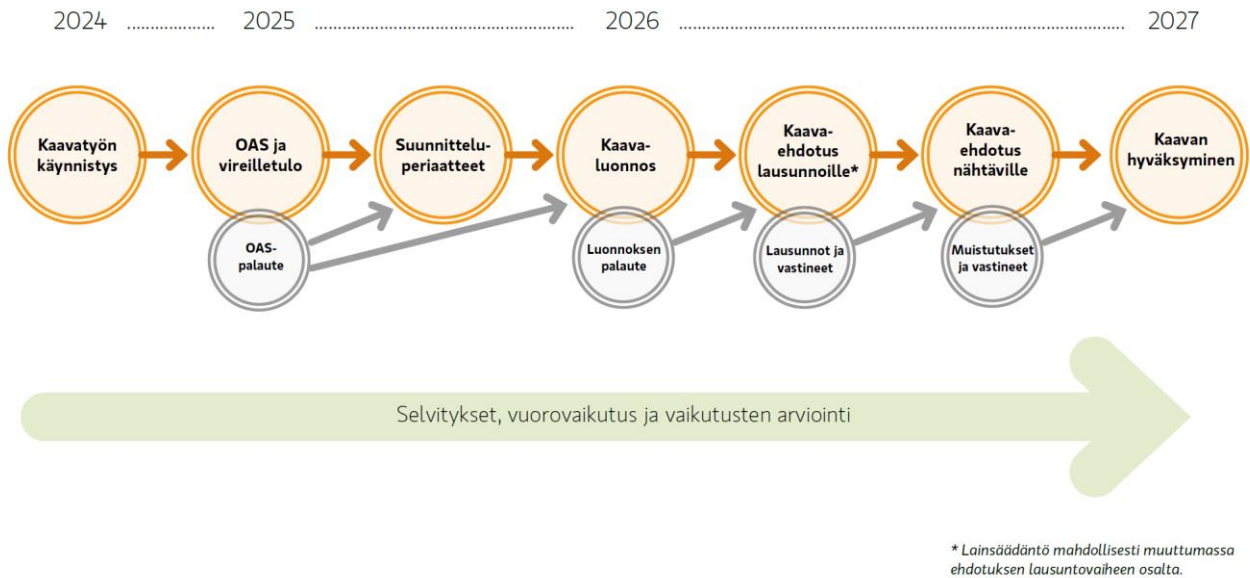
2024 2025 2026 2027

Kaavatyön käynnistys

OAS ja vireilletulo

Suunnitteluperiaatteet

Kaava-luonnos

Kaava-ehdotus lausunnoille*

Kaava-ehdotus nähtäville

Kaavan hyväksyminen

OAS-palaute

Luonnoksen palaute

Lausunnot ja vastineet

Muistutukset ja vastineet

Selvitykset, vuorovaikutus ja vaikutusten arviointi

* Lainsäädäntö mahdollisesti muuttumassa ehdotuksen lausuntovaiheen osalta.